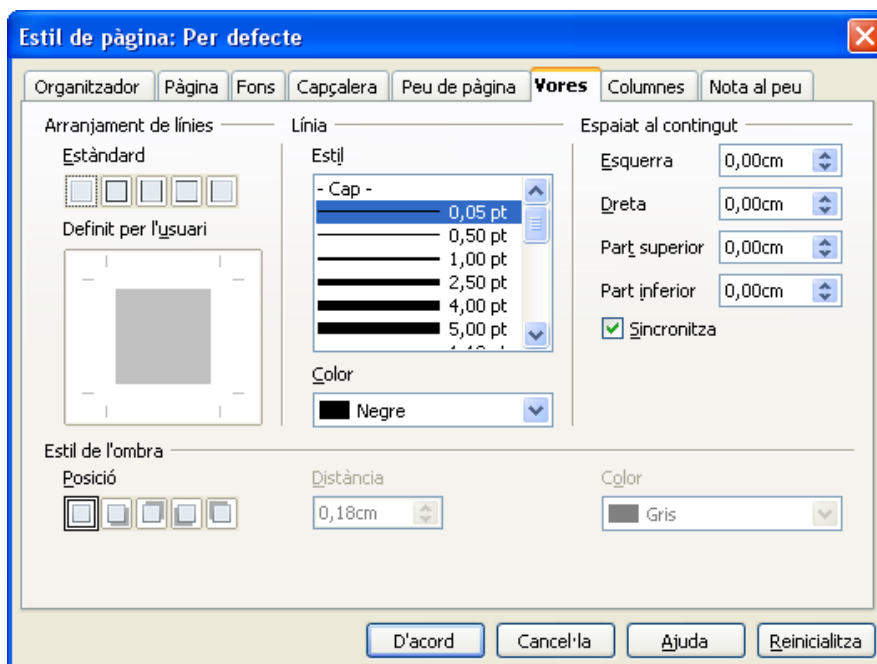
Estil de pàgina: Per defecte

Organitzador | Pàgina | Fons | Capçalera | Peu de pàgina | Vores | Columnes | Nota al peu

Arranjament de línies
Estàndard
Definit per l'usuari

Línia
Estil
- Cap -
0,05 pt
0,50 pt
1,00 pt
2,50 pt
4,00 pt
5,00 pt
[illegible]

Color
Negre

Espaiat al contingut
Esquerra 0,00cm
Dreta 0,00cm
Part superior 0,00cm
Part inferior 0,00cm
Sincronitza

Estil de l'ombra
Posició
Distància
0,18cm
Color
Gris

D'acord | Cancel·la | Ajuda | Reinicialitza